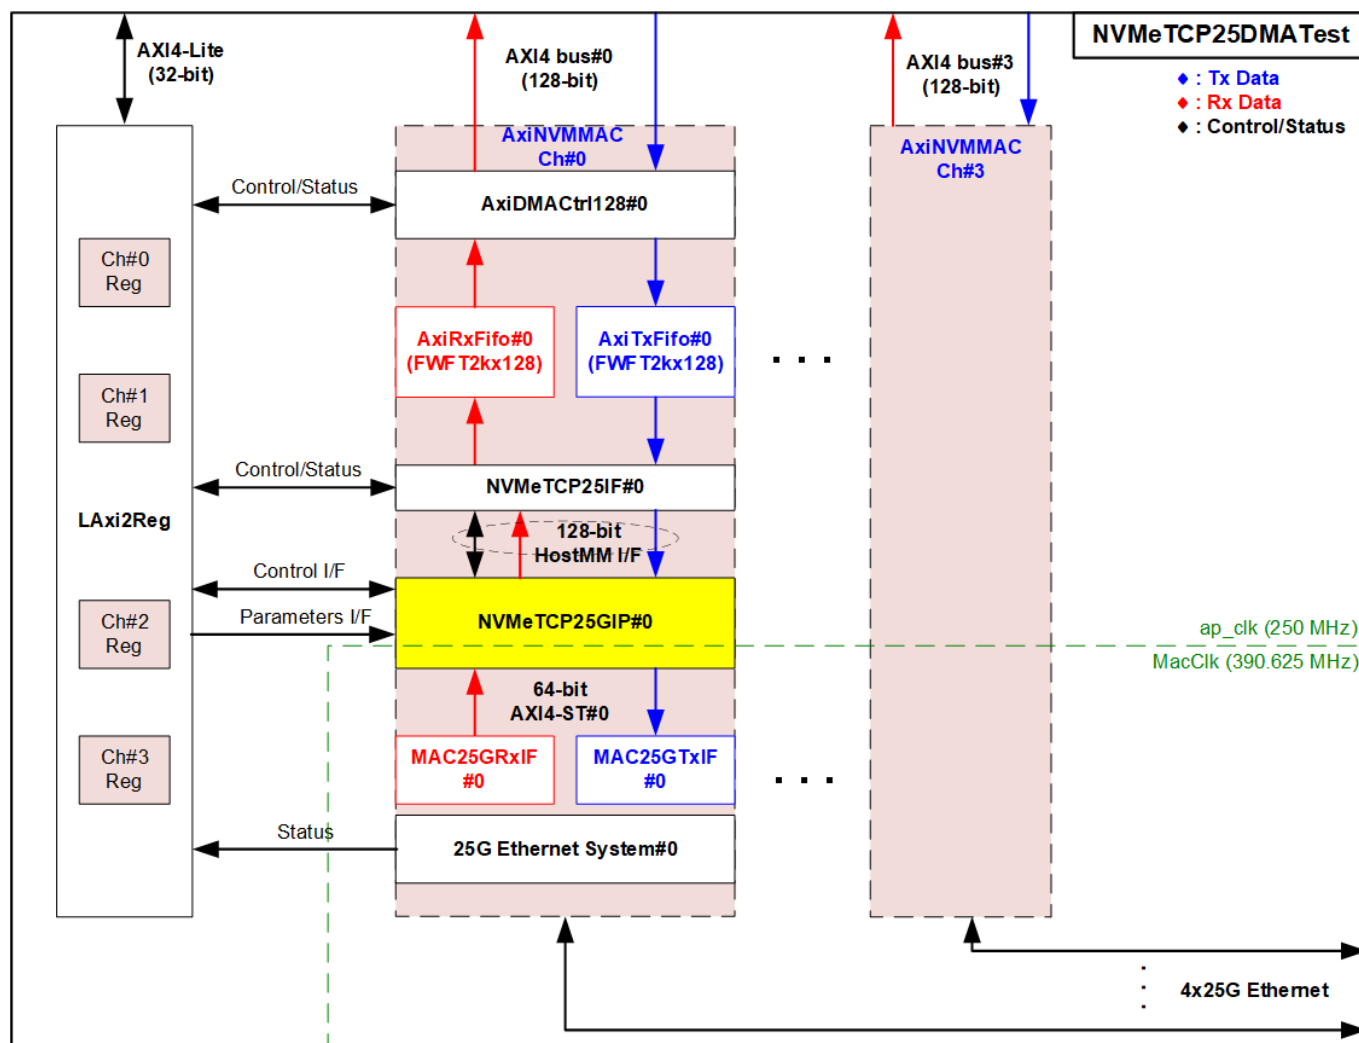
NVMeTCP25DMATest

◆ : Tx Data
◆ : Rx Data
◆ : Control/Status

AXI4-Lite (32-bit)

AXI4 bus#0 (128-bit)

AXI4 bus#3 (128-bit)

AxiNVMMAC Ch#0

AxiNVMMAC Ch#3

Control/Status

AxiDMACtrl128#0

Ch#0 Reg

Ch#1 Reg

AxiRxFifo#0 (FWF T2kx128)

AxiTxFifo#0 (FWF T2kx128)

. . .

Control/Status

NVMeTCP25IF#0

LAxi2Reg

128-bit HostMM I/F

Control I/F

Parameters I/F

NVMeTCP25GIP#0

ap_clk (250 MHz)

MacClk (390.625 MHz)

Ch#2 Reg

64-bit AXI4-ST#0

Ch#3 Reg

MAC25GRxIF #0

MAC25GTxIF #0

. . .

Status

25G Ethernet System#0

4x25G Ethernet